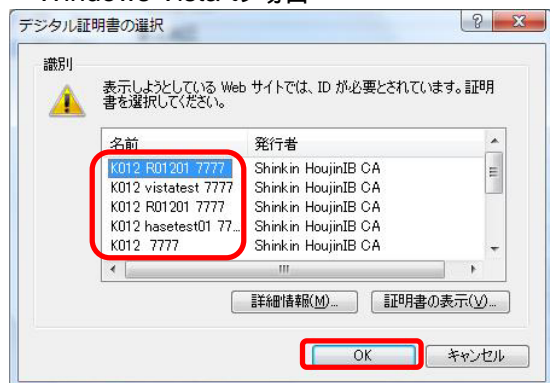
Windows Vista の場合

デジタル証明書の選択

識別

表示しようとしている Web サイトでは、ID が必要とされています。証明書を選択してください。

| 名前 | 発行者 |
|---|---|
| K012 R01201 7777 | Shinkin HoujinIB CA |
| K012 vistatest 7777 | Shinkin HoujinIB CA |
| K012 R01201 7777 | Shinkin HoujinIB CA |
| K012 hasetest01 77... | Shinkin HoujinIB CA |
| K012 7777 | Shinkin HoujinIB CA |

詳細情報(M)...

証明書の表示(V)...

OK

キャンセル